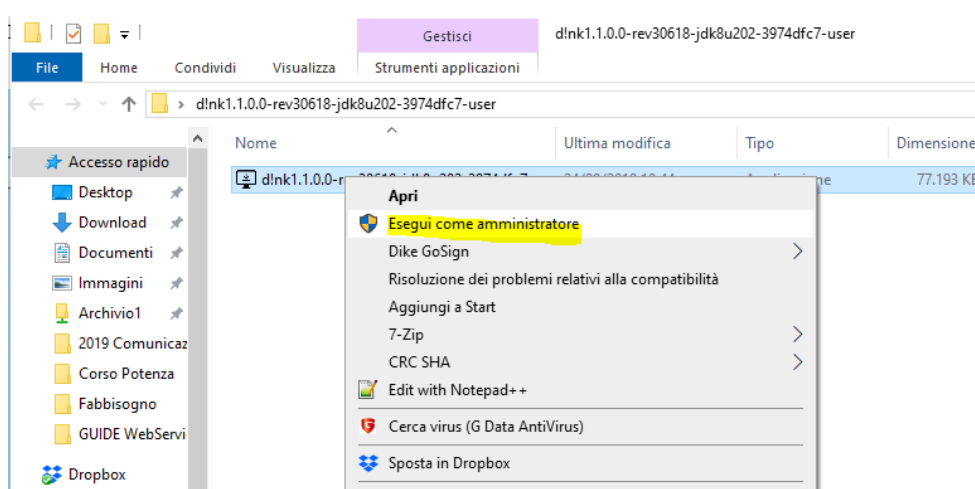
Gestisci
d!nk1.1.0.0-rev30618-jdk8u202-3974dfc7-user
File
Home
Condividi
Visualizza
Strumenti applicazioni
d!nk1.1.0.0-rev30618-jdk8u202-3974dfc7-user

Nome
Ultima modifica
Tipo
Dimensione

Accesso rapido
Desktop
Download
Documenti
Immagini
Archivio1
2019 Comunicaz
Corso Potenza
Fabbisogno
GUIDE WebServi
Dropbox

d!nk1.1.0.0-r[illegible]
77.193 KB

Apri
Esegui come amministratore
Dike GoSign
Risoluzione dei problemi relativi alla compatibilità
Aggiungi a Start
7-Zip
CRC SHA
Edit with Notepad++
Cerca virus (G Data AntiVirus)
Sposta in Dropbox